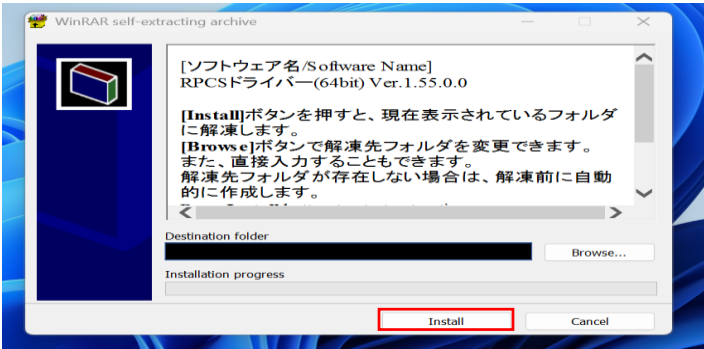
WinRAR self-extracting archive

[ソフトウェア名/Software Name]
RPCSドライバー(64bit) Ver.1.55.0.0

[Install]ボタンを押すと、現在表示されているフォルダに解凍します。
[Browse]ボタンで解凍先フォルダを変更できます。また、直接入力することもできます。
解凍先フォルダが存在しない場合は、解凍前に自動的に作成します。

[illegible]

Destination folder

Browse...

Installation progress

Install

Cancel